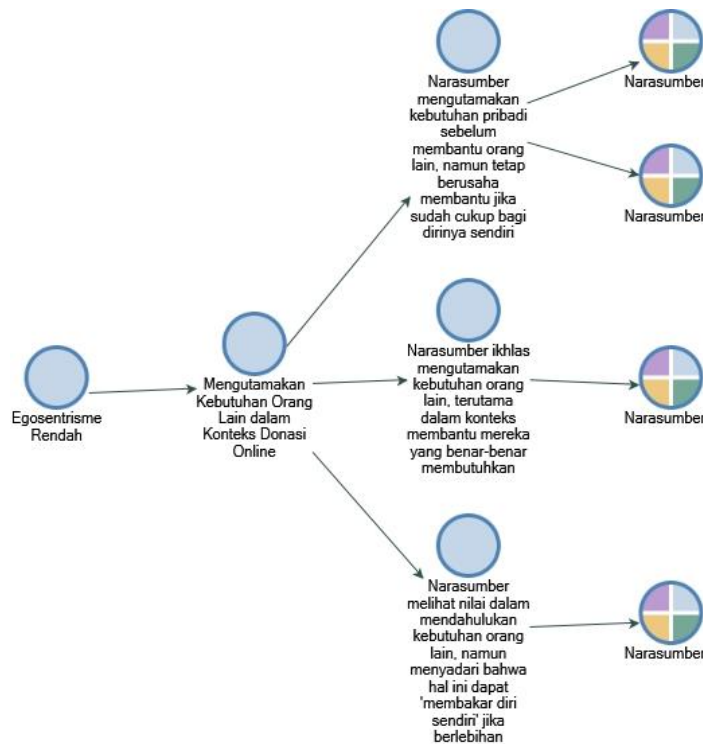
Egosentrisme Rendah

Mengutamakan Kebutuhan Orang Lain dalam Konteks Donasi Online

Narasumber mengutamakan kebutuhan pribadi sebelum membantu orang lain, namun tetap berusaha membantu jika sudah cukup bagi dirinya sendiri

Narasumber

Narasumber

Narasumber ikhlas mengutamakan kebutuhan orang lain, terutama dalam konteks membantu mereka yang benar-benar membutuhkan

Narasumber

Narasumber melihat nilai dalam mendahulukan kebutuhan orang lain, namun menyadari bahwa hal ini dapat 'membakar diri sendiri' jika berlebihan

Narasumber